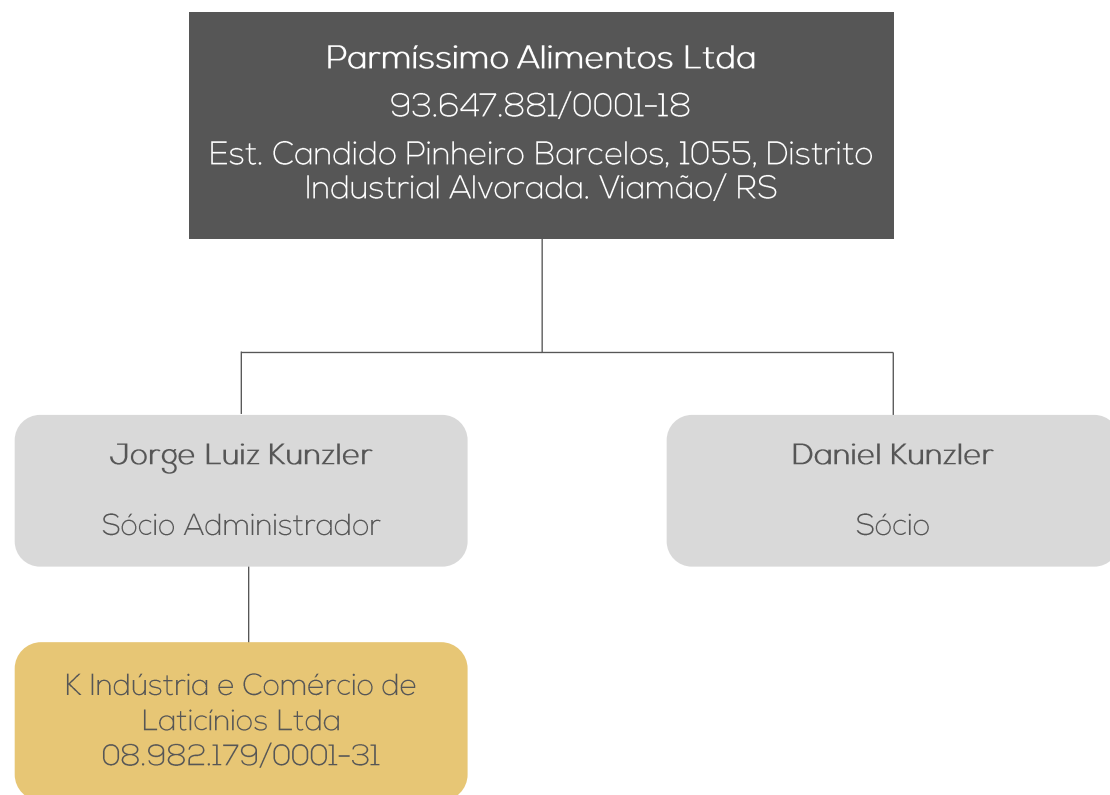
Parmíssimo Alimentos Ltda
93.647.881/0001-18
Est. Candido Pinheiro Barcelos, 1055, Distrito Industrial Alvorada. Viamão/ RS

Jorge Luiz Kunzler
Sócio Administrador

Daniel Kunzler
Sócio

K Indústria e Comércio de Laticínios Ltda
08.982.179/0001-31